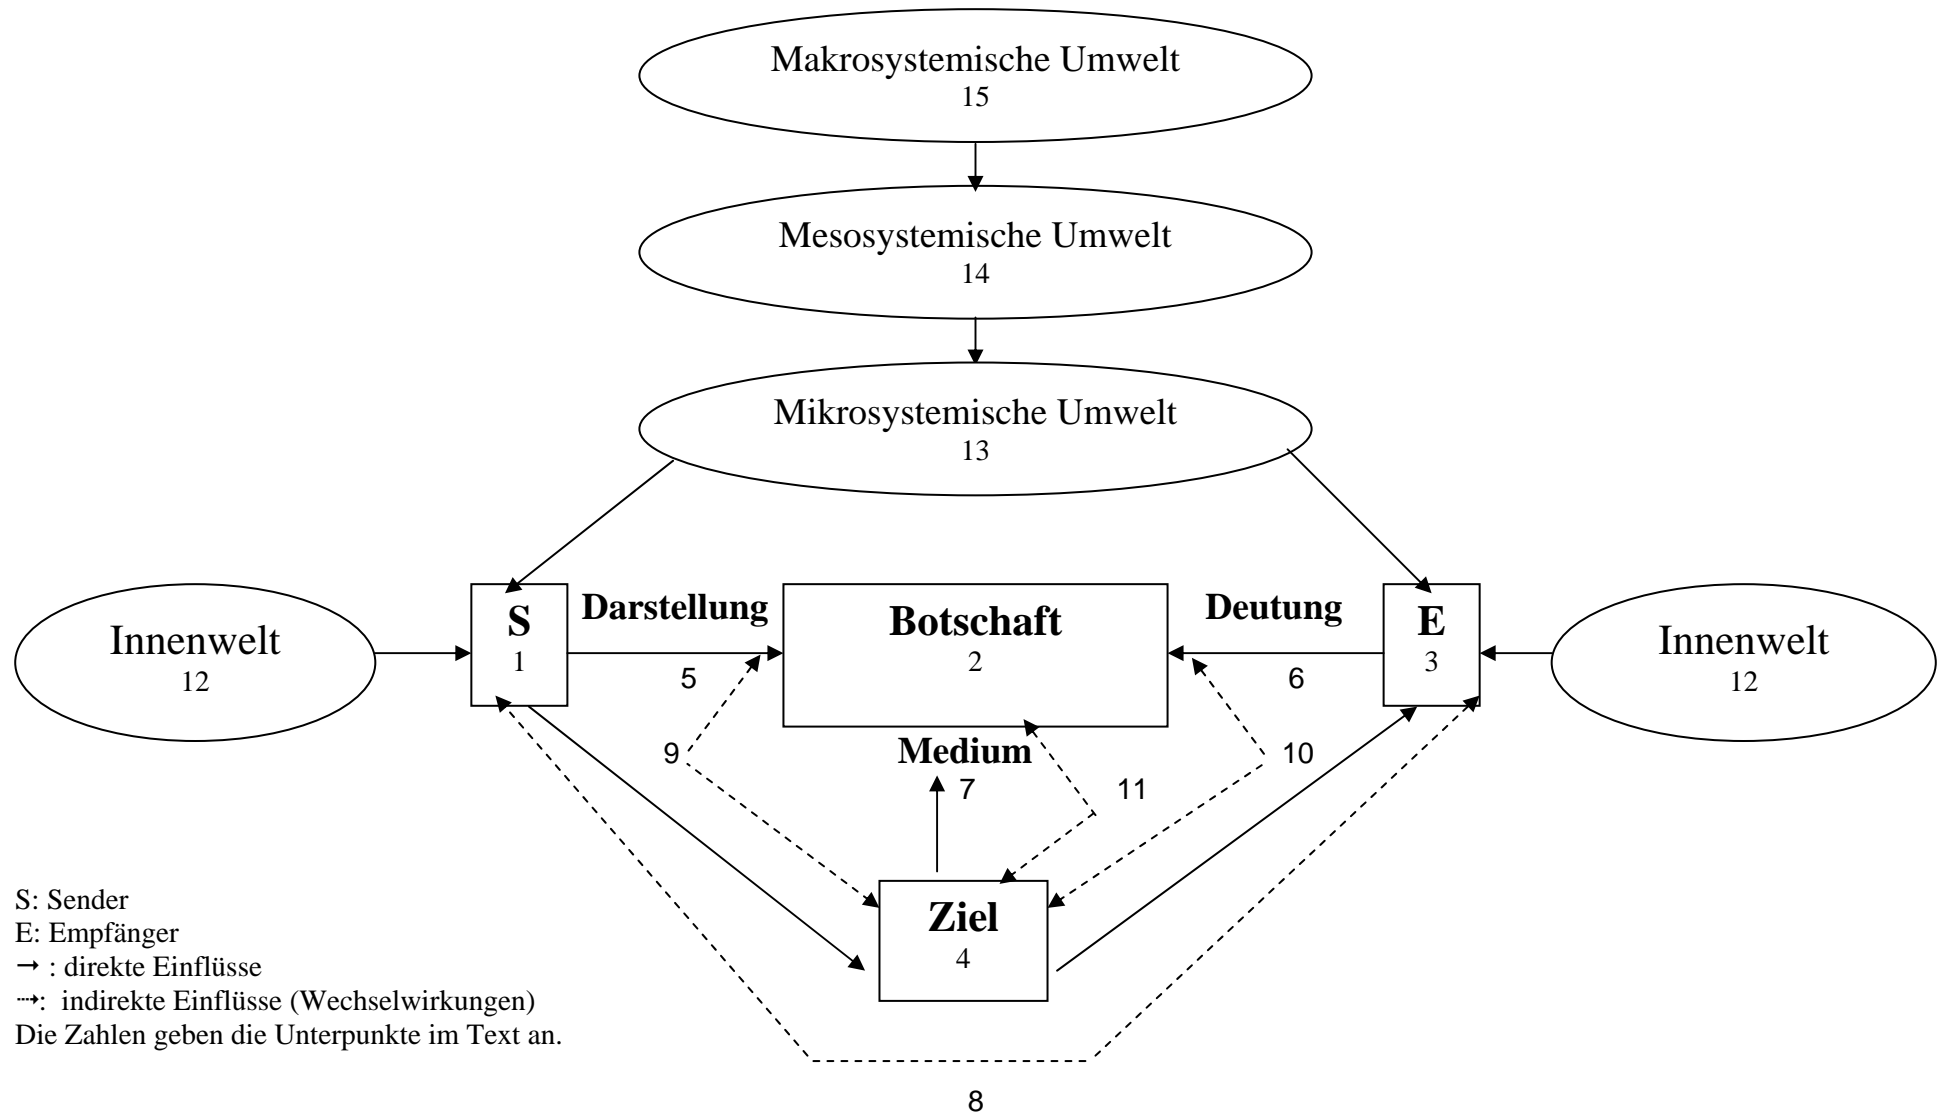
Makrosystemische Umwelt
15

Mesosystemische Umwelt
14

Mikrosystemische Umwelt
13

Innenwelt
12

S
1

Darstellung

Botschaft
2

Deutung

E
3

Innenwelt
12

5

6

9

Medium

10

7

11

Ziel
4

8

S: Sender
E: Empfänger
→ : direkte Einflüsse
⇢: indirekte Einflüsse (Wechselwirkungen)
Die Zahlen geben die Unterpunkte im Text an.